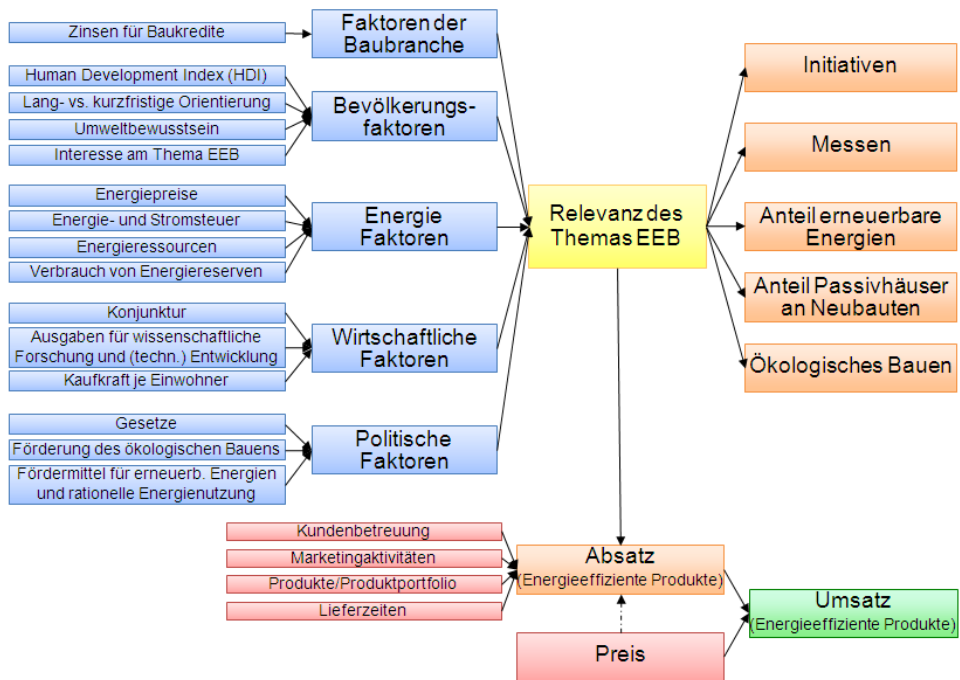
Zinsen für Baukredite

Faktoren der Baubranche

Human Development Index (HDI)

Lang- vs. kurzfristige Orientierung

Umweltbewusstsein

Interesse am Thema EEB

Bevölkerungsfaktoren

Energiepreise

Energie- und Stromsteuer

Energieressourcen

Verbrauch von Energiereserven

Energie Faktoren

Konjunktur

Ausgaben für wissenschaftliche Forschung und (techn.) Entwicklung

Kaufkraft je Einwohner

Wirtschaftliche Faktoren

Gesetze

Förderung des ökologischen Bauens

Fördermittel für erneuerb. Energien und rationelle Energienutzung

Politische Faktoren

Relevanz des Themas EEB

Initiativen

Messen

Anteil erneuerbare Energien

Anteil Passivhäuser an Neubauten

Ökologisches Bauen

Kundenbetreuung

Marketingaktivitäten

Produkte/Produktportfolio

Lieferzeiten

Absatz (Energieeffiziente Produkte)

Preis

Umsatz (Energieeffiziente Produkte)